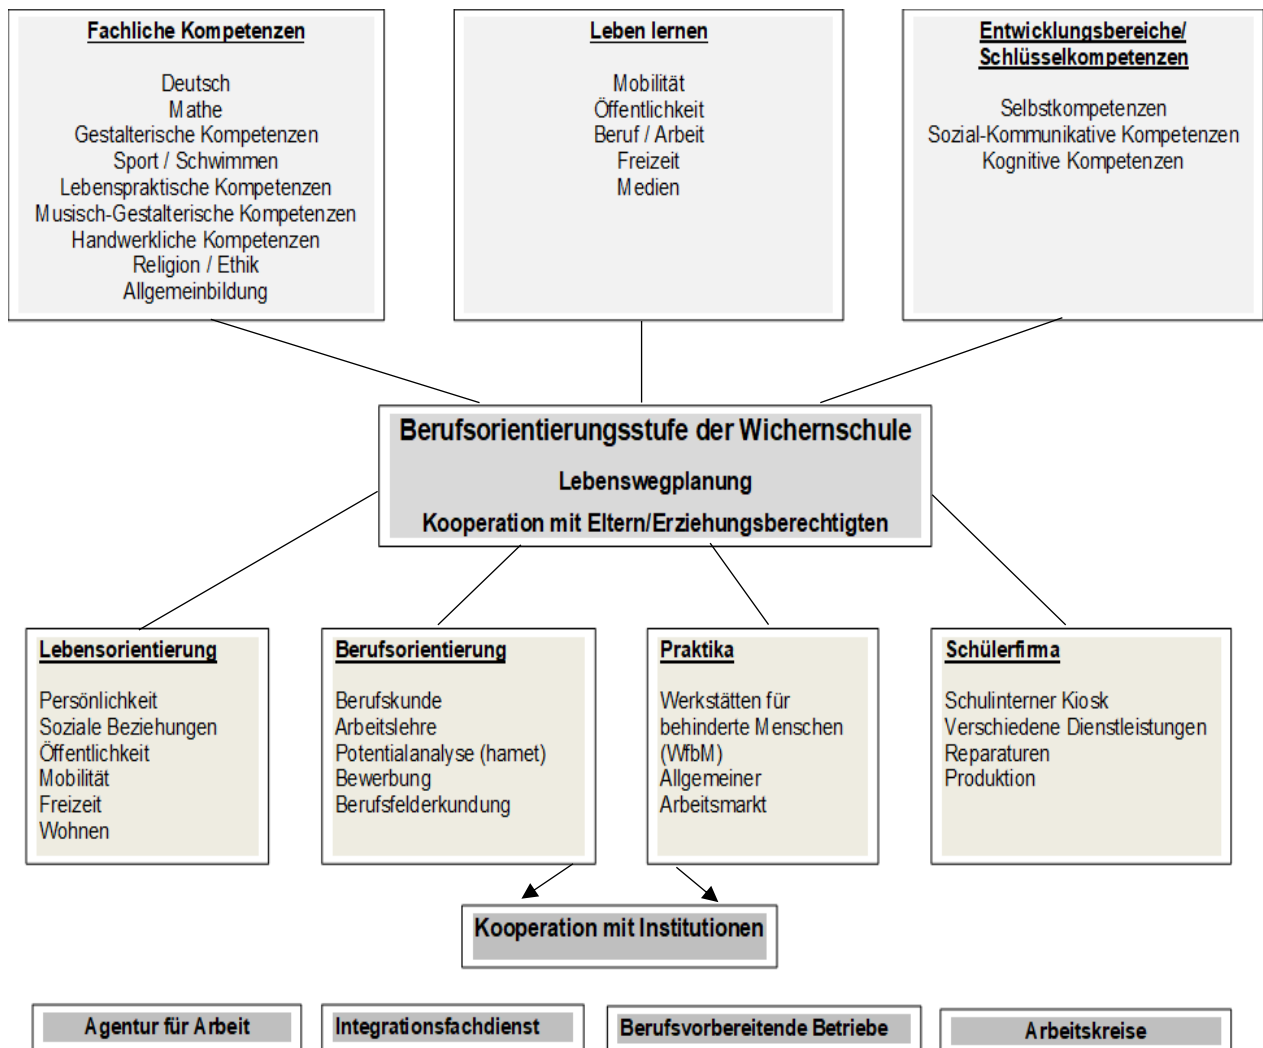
Fachliche Kompetenzen

Deutsch
Mathe
Gestalterische Kompetenzen
Sport / Schwimmen
Lebenspraktische Kompetenzen
Musisch-Gestalterische Kompetenzen
Handwerkliche Kompetenzen
Religion / Ethik
Allgemeinbildung

Leben lernen

Mobilität
Öffentlichkeit
Beruf / Arbeit
Freizeit
Medien

Entwicklungsbereiche/ Schlüsselkompetenzen

Selbstkompetenzen
Sozial-Kommunikative Kompetenzen
Kognitive Kompetenzen

Berufsorientierungsstufe der Wichernschule

Lebenswegplanung

Kooperation mit Eltern/Erziehungsberechtigten

Lebensorientierung

Persönlichkeit
Soziale Beziehungen
Öffentlichkeit
Mobilität
Freizeit
Wohnen

Berufsorientierung

Berufskunde
Arbeitslehre
Potentialanalyse (hamet)
Bewerbung
Berufsfelderkundung

Praktika

Werkstätten für behinderte Menschen (WfbM)
Allgemeiner Arbeitsmarkt

Schülerfirma

Schulinterner Kiosk
Verschiedene Dienstleistungen
Reparaturen
Produktion

Kooperation mit Institutionen

Agentur für Arbeit

Integrationsfachdienst

Berufsvorbereitende Betriebe

Arbeitskreise